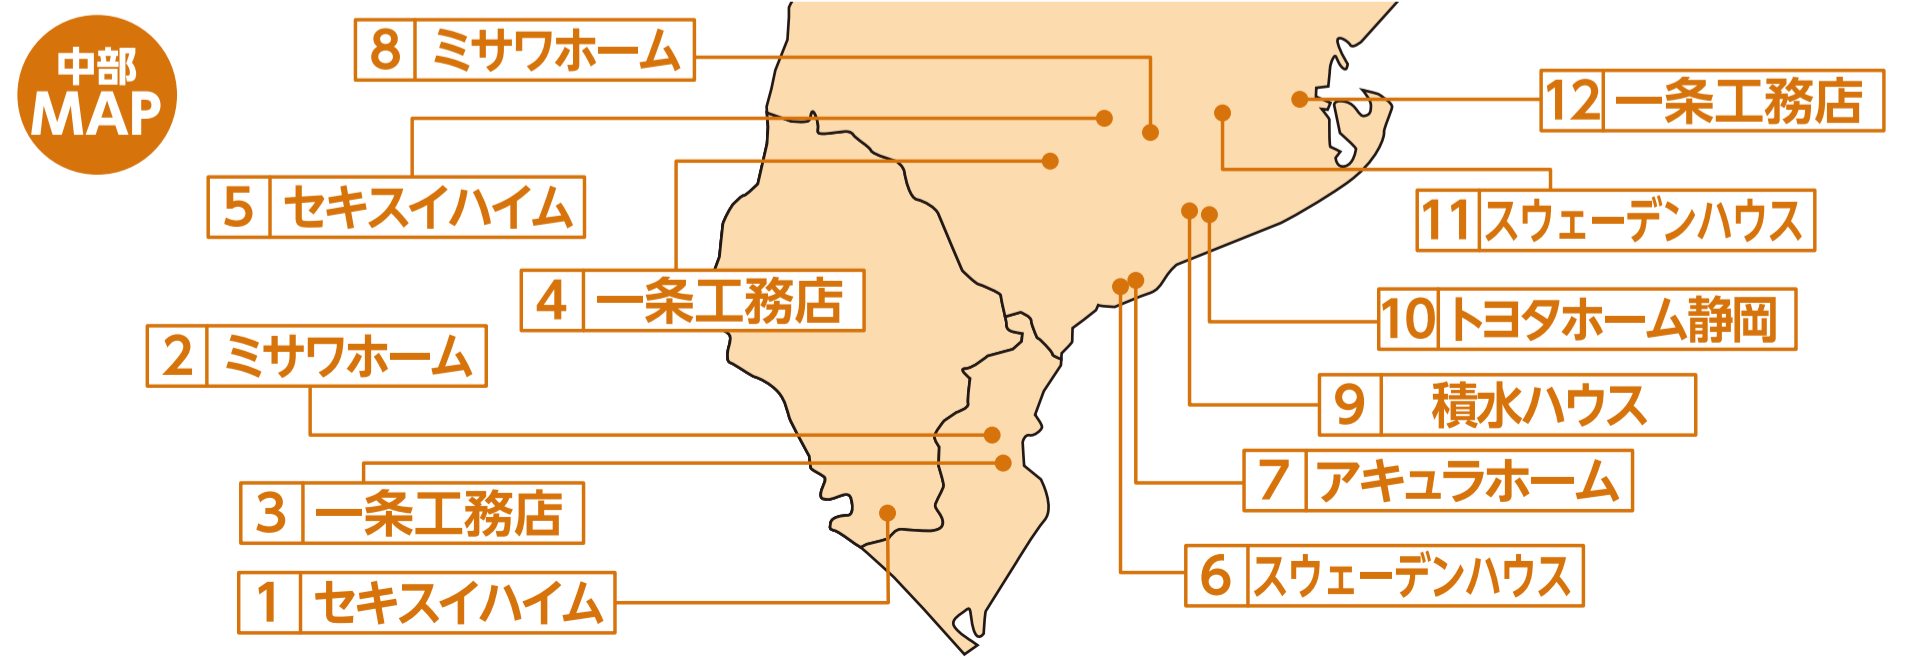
中部
MAP

8 ミサワホーム

5 セキスイハイム

4 一条工務店

2 ミサワホーム

3 一条工務店

1 セキスイハイム

12 一条工務店

11 スウェーデンハウス

10 トヨタホーム静岡

9 積水ハウス

7 アキュラホーム

6 スウェーデンハウス